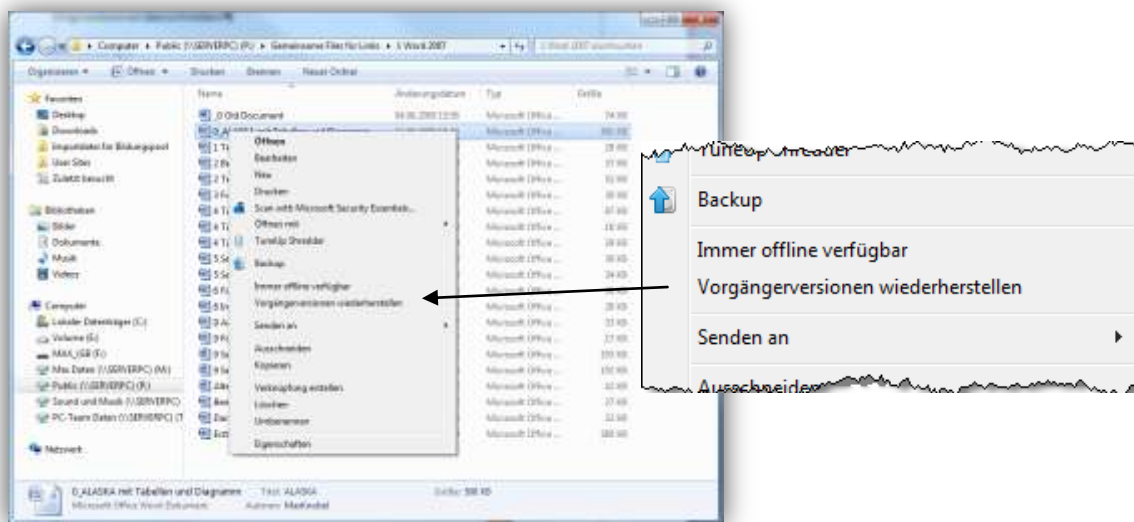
Computer ▸ Public (\\SERVERPC) (P:) ▸ Gemeinsame Files für Links ▸ 1 Word 2007

Organisieren ▾ Öffnen ▾ Drucken Brennen Neuer Ordner

Favoriten
Desktop
Downloads
Importdateien für Bildungspool
User Sites
Zuletzt besucht

Bibliotheken
Bilder
Dokumente
Musik
Videos

Computer
Lokaler Datenträger (C:)
Volume (G:)
MAX_USB (F:)
Max Daten (\\SERVERPC) (M:)
Public (\\SERVERPC) (P:)
Sound und Musik (\\SERVERPC)
PC-Team Daten (\\SERVERPC) (T

Netzwerk

Name Änderungsdatum Typ Größe

0_Old Document
0_ALASKA mit Tabellen und Diagrammen

Öffnen
Bearbeiten
Neu
Drucken
Scan with Microsoft Security Essentials...
Öffnen mit
TuneUp Shredder
Backup
Immer offline verfügbar
Vorgängerversionen wiederherstellen
Senden an
Ausschneiden
Kopieren
Verknüpfung erstellen
Löschen
Umbenennen
Eigenschaften

0_ALASKA mit Tabellen und Diagrammen Titel: ALASKA Größe: 598 KB
Microsoft Office Word-Dokument Autoren: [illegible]

TuneUp Shredder
Backup
Immer offline verfügbar
Vorgängerversionen wiederherstellen
Senden an
Ausschneiden